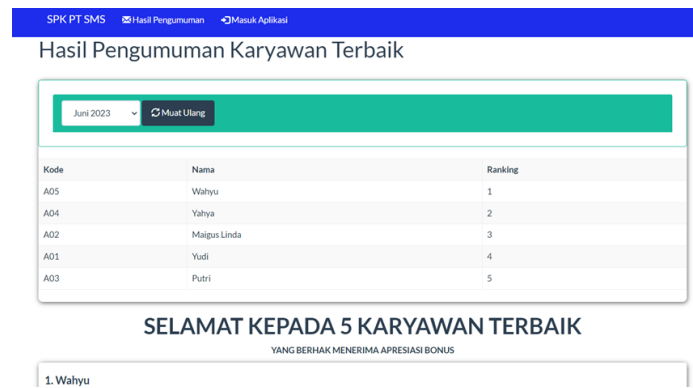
SPK PT SMS Hasil Pengumuman Masuk Aplikasi

Hasil Pengumuman Karyawan Terbaik

Juni 2023 Muat Ulang

| Kode | Nama | Ranking |
|---|---|---|
| A05 | Wahyu | 1 |
| A04 | Yahya | 2 |
| A02 | Maigus Linda | 3 |
| A01 | Yudi | 4 |
| A03 | Putri | 5 |

SELAMAT KEPADA 5 KARYAWAN TERBAIK

YANG BERHAK MENERIMA APRESIASI BONUS

1. Wahyu